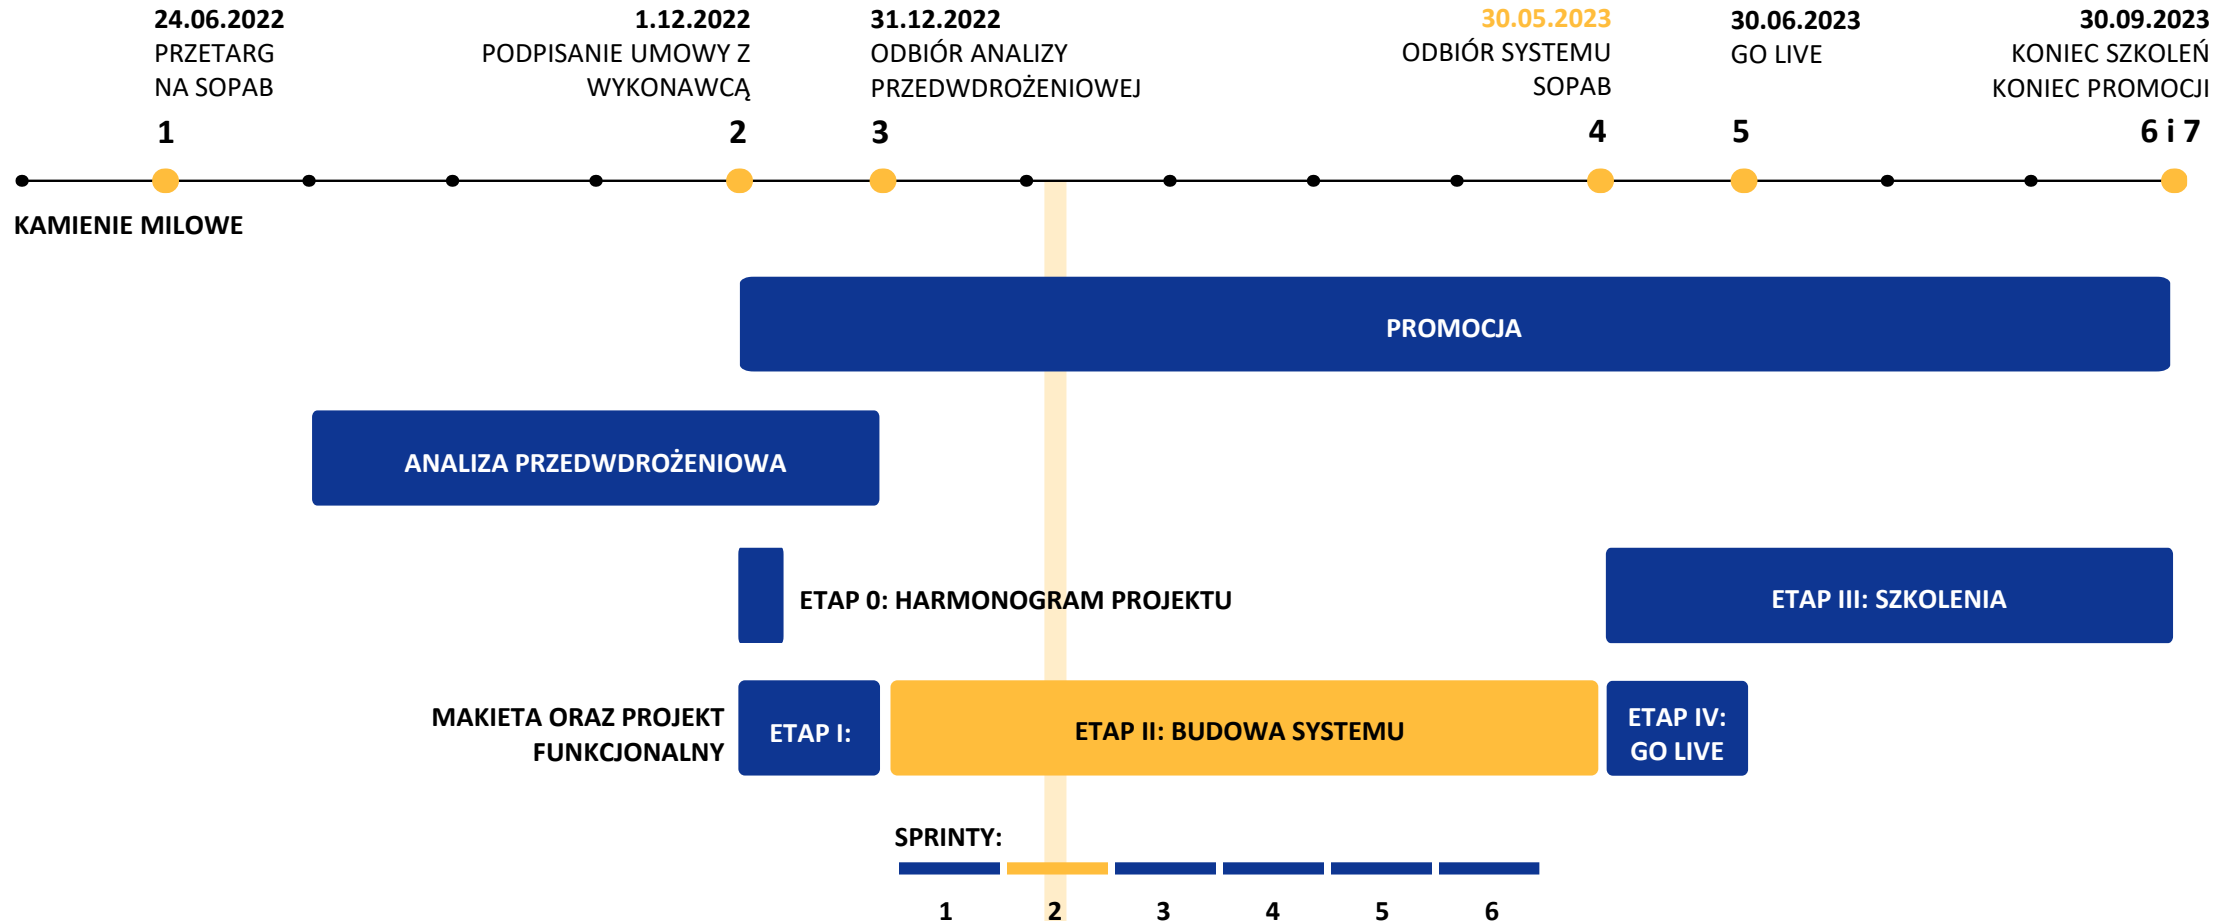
24.06.2022
PRZETARG
NA SOPAB

1.12.2022
PODPISANIE UMOWY Z
WYKONAWCĄ

31.12.2022
ODBIÓR ANALIZY
PRZEDWDROŻENIOWEJ

30.05.2023
ODBIÓR SYSTEMU
SOPAB

30.06.2023
GO LIVE

30.09.2023
KONIEC SZKOLEŃ
KONIEC PROMOCJI

1 2 3 4 5 6 i 7

KAMIENIE MILOWE

PROMOCJA

ANALIZA PRZEDWDROŻENIOWA

ETAP 0: HARMONOGRAM PROJEKTU

ETAP III: SZKOLENIA

MAKIETA ORAZ PROJEKT FUNKCJONALNY

ETAP I:

ETAP II: BUDOWA SYSTEMU

ETAP IV: GO LIVE

SPRINTY:

1 2 3 4 5 6